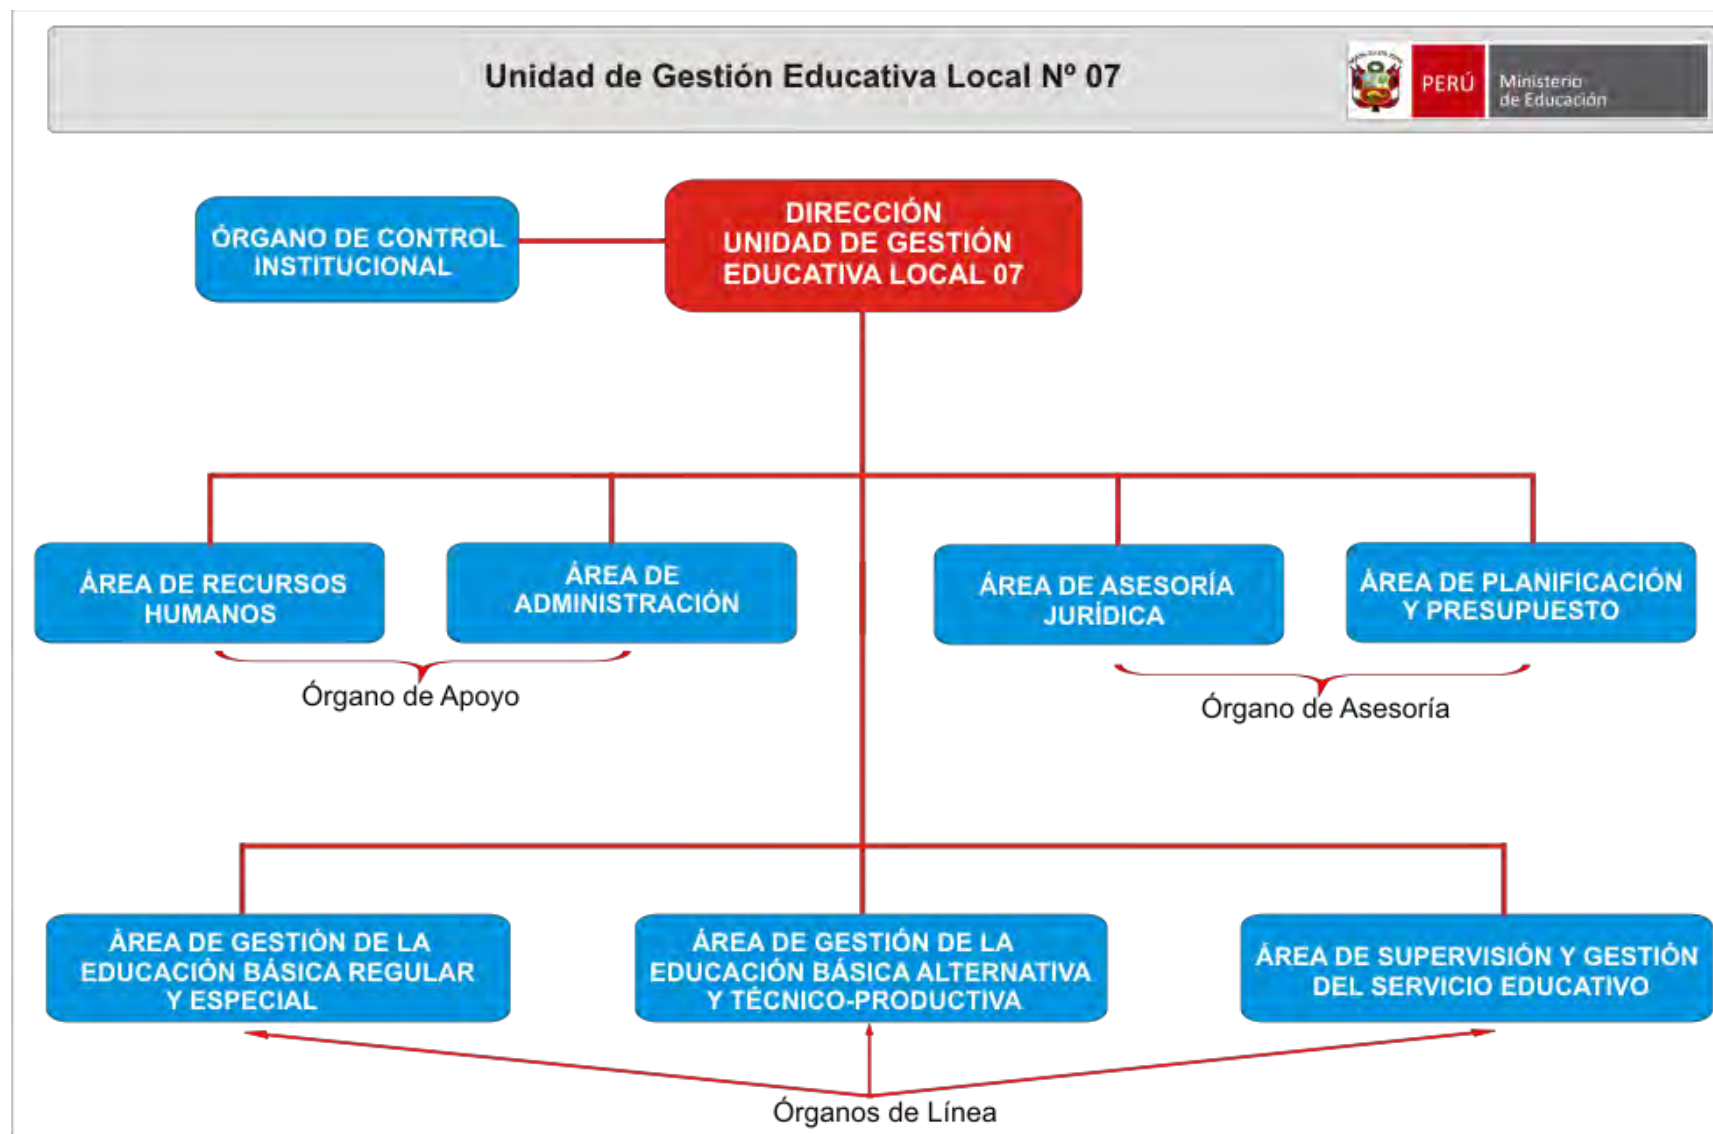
Unidad de Gestión Educativa Local Nº 07

PERÚ Ministerio de Educación

ÓRGANO DE CONTROL INSTITUCIONAL

DIRECCIÓN UNIDAD DE GESTIÓN EDUCATIVA LOCAL 07

ÁREA DE RECURSOS HUMANOS

ÁREA DE ADMINISTRACIÓN

ÁREA DE ASESORÍA JURÍDICA

ÁREA DE PLANIFICACIÓN Y PRESUPUESTO

Órgano de Apoyo

Órgano de Asesoría

ÁREA DE GESTIÓN DE LA EDUCACIÓN BÁSICA REGULAR Y ESPECIAL

ÁREA DE GESTIÓN DE LA EDUCACIÓN BÁSICA ALTERNATIVA Y TÉCNICO-PRODUCTIVA

ÁREA DE SUPERVISIÓN Y GESTIÓN DEL SERVICIO EDUCATIVO

Órganos de Línea